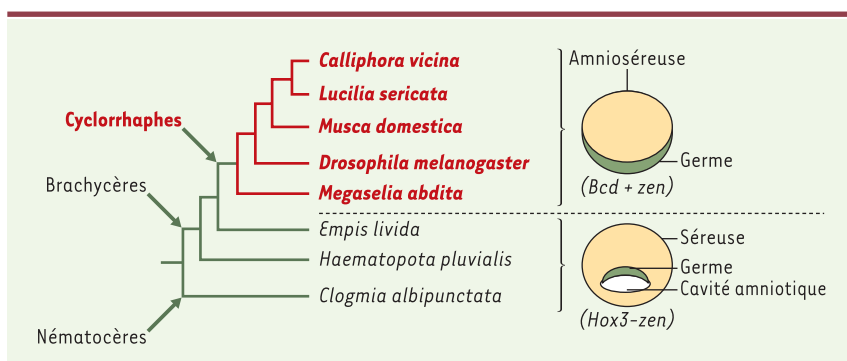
Cyclorrhaphes
Brachycères
Nématocères
Calliphora vicina
Lucilia sericata
Musca domestica
Drosophila melanogaster
Megaselia abdita
Empis livida
Haematopota pluvialis
Clogmia albipunctata
Amniosérеuse
Germe
(Bcd + zen)
Séreuse
Germe
Cavité amniotique
(Hox3-zen)